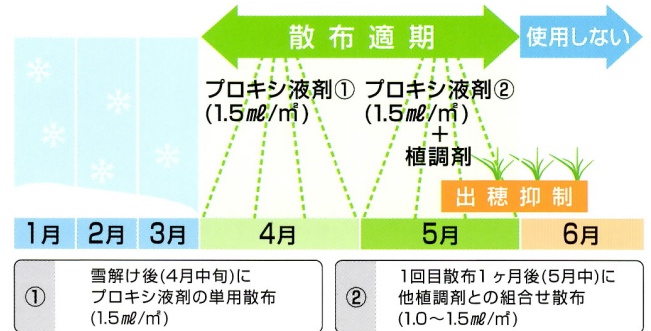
散布適期

使用しない

プロキシ液剤①
(1.5㎖/㎡)

プロキシ液剤②
(1.5㎖/㎡)
＋
植調剤

出穂抑制

| 1月 | 2月 | 3月 | 4月 | 5月 | 6月 |
|---|---|---|---|---|---|

① 雪解け後(4月中旬)に
プロキシ液剤の単用散布
(1.5㎖/㎡)

② 1回目散布1ヶ月後(5月中)に
他植調剤との組合せ散布
(1.0～1.5㎖/㎡)